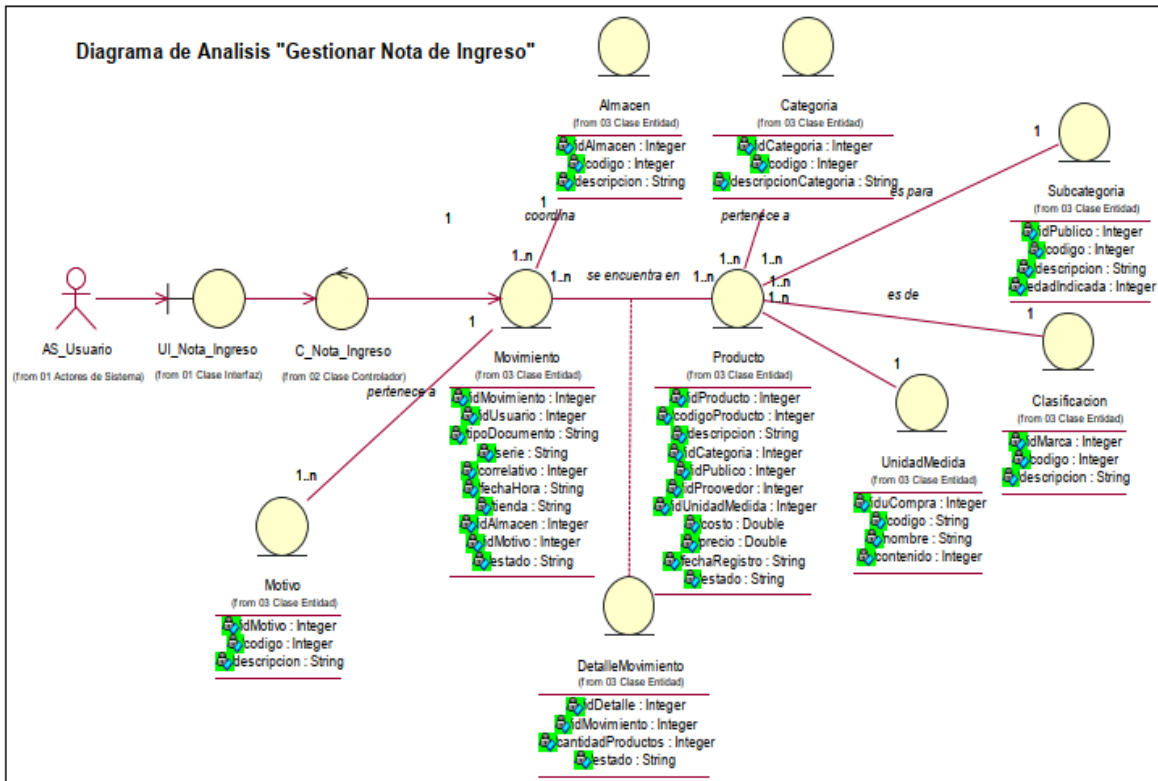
Diagrama de Analisis "Gestionar Nota de Ingreso"

Almacen
(from 03 Clase Entidad)
idAlmacen : Integer
codigo : Integer
descripcion : String

Categoria
(from 03 Clase Entidad)
idCategoria : Integer
codigo : Integer
descripcionCategoria : String

1
Subcategoria
(from 03 Clase Entidad)
idPublico : Integer
codigo : Integer
descripcion : String
edadIndicada : Integer

1
coordina
1
1..n
1..n
se encuentra en
pertenece a
es para
1..n
1..n
1..n
1..n
1..n
es de
1

AS_Usuario
(from 01 Actores de Sistema)

UI_Nota_Ingreso
(from 01 Clase Interfaz)

C_Nota_Ingreso
(from 02 Clase Controlador)

1
pertenece a

Movimiento
(from 03 Clase Entidad)
idMovimiento : Integer
idUsuario : Integer
tipoDocumento : String
serie : String
correlativo : Integer
fechaHora : String
tienda : String
idAlmacen : Integer
idMotivo : Integer
estado : String

Producto
(from 03 Clase Entidad)
idProducto : Integer
codigoProducto : Integer
descripcion : String
idCategoria : Integer
idPublico : Integer
idProovedor : Integer
idUnidadMedida : Integer
costo : Double
precio : Double
fechaRegistro : String
estado : String

1
UnidadMedida
(from 03 Clase Entidad)
iduCompra : Integer
codigo : String
nombre : String
contenido : Integer

Clasificacion
(from 03 Clase Entidad)
idMarca : Integer
codigo : Integer
descripcion : String

1..n
Motivo
(from 03 Clase Entidad)
idMotivo : Integer
codigo : Integer
descripcion : String

DetalleMovimiento
(from 03 Clase Entidad)
idDetalle : Integer
idMovimiento : Integer
cantidadProductos : Integer
estado : String